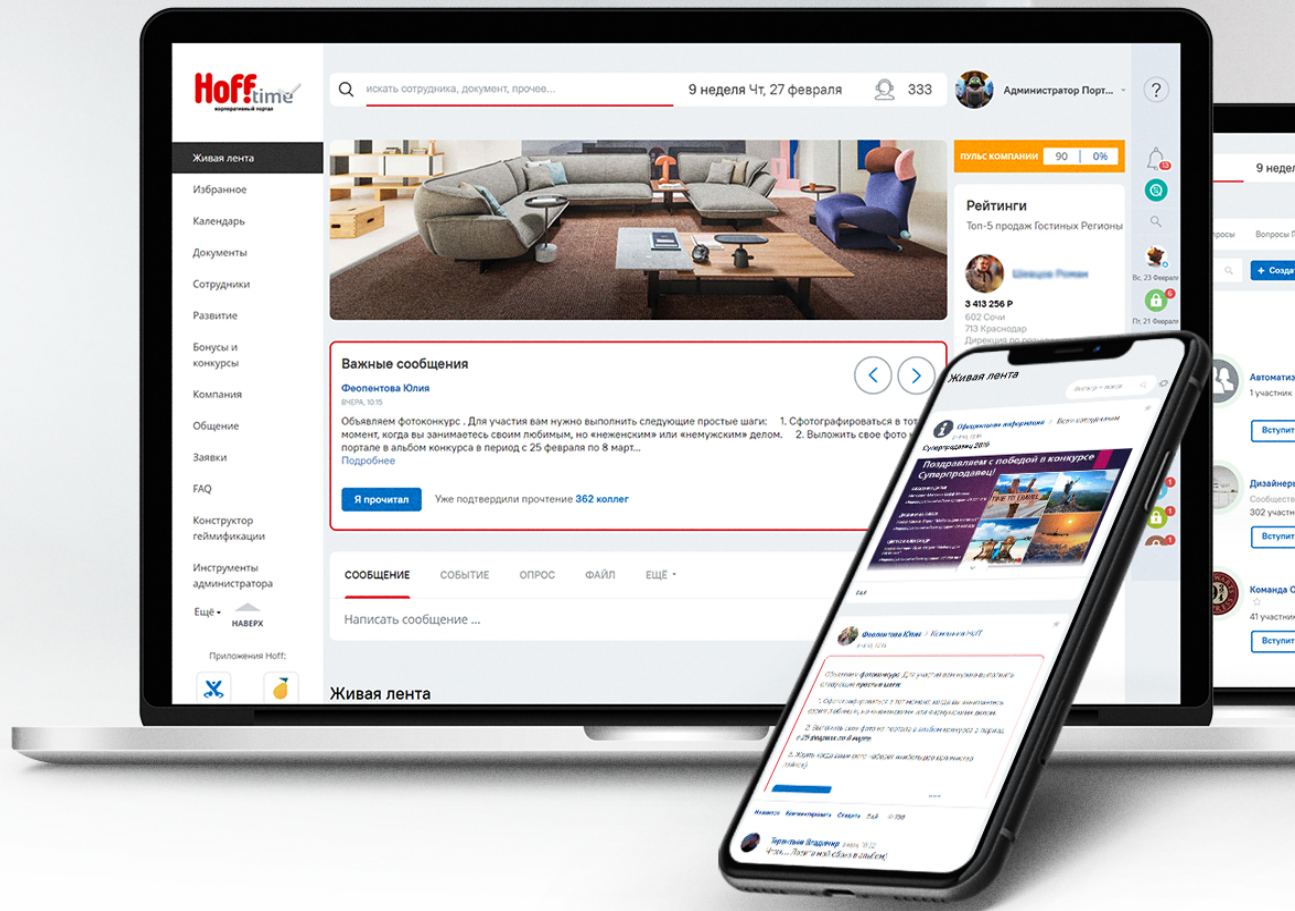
Hoff time
корпоративный портал

искать сотрудника, документ, прочее...

9 неделя Чт, 27 февраля

333

Администратор Порт...

?

Живая лента
Избранное
Календарь
Документы
Сотрудники
Развитие
Бонусы и конкурсы
Компания
Общение
Заявки
FAQ
Конструктор геймификации
Инструменты администратора
Ещё
НАВЕРХ

Приложения Hoff:

ПУЛЬС КОМПАНИИ 90 | 0%

Рейтинги
Топ-5 продаж Гостиных Регионы

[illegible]
3 413 256 Р
602 Сочи
713 Краснодар
Дирекция по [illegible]

Важные сообщения

Феопентова Юлия
ВЧЕРА, 10:15

Объявляем фотоконкурс . Для участия вам нужно выполнить следующие простые шаги: 1. Сфотографироваться в тот момент, когда вы занимаетесь своим любимым, но «неженским» или «немужским» делом. 2. Выложить свое фото в портале в альбом конкурса в период с 25 февраля по 8 март...
Подробнее

Я прочитал
Уже подтвердили прочтение 362 коллег

СООБЩЕНИЕ
СОБЫТИЕ
ОПРОС
ФАЙЛ
ЕЩЁ

Написать сообщение ...

Живая лента

Вс, 23 Февраля
Пт, 21 Февраля

9 недел
росы
Вопросы
+ Созда
Автоматиз
1 участник
Вступит
Дизайнер
Сообщест
302 участн
Вступит
Команда С
41 участни
Вступит

Живая лента
Официальная информация
Суперпродавец 2019
Поздравляем с победой в конкурсе Суперпродавец!

Феопентова Юлия
Компания Hoff
Объявляем фотоконкурс. Для участия вам нужно выполнить следующие простые шаги:

Терентьев Владимир
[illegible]